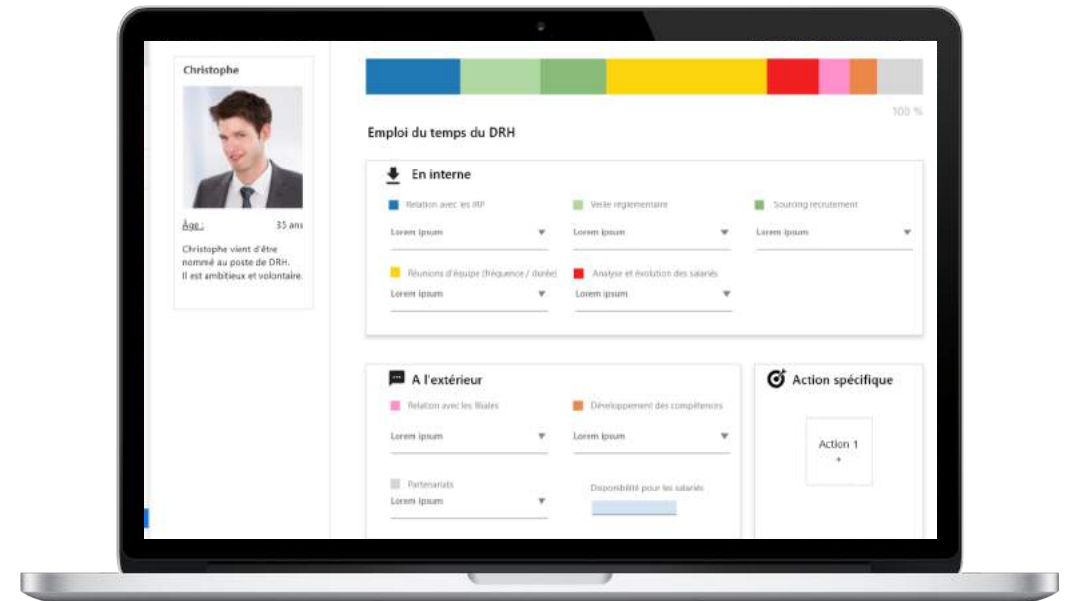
Christophe

Âge : 35 ans

Christophe vient d'être nommé au poste de DRH. Il est ambitieux et volontaire.

100 %

Emploi du temps du DRH

En interne

Relation avec les IRP
Lorem ipsum

Veille réglementaire
Lorem ipsum

Sourcing recrutement
Lorem ipsum

Réunions d'équipe (fréquence / durée)
Lorem ipsum

Analyse et évolution des salariés
Lorem ipsum

A l'extérieur

Relation avec les filiales
Lorem ipsum

Développement des compétences
Lorem ipsum

Partenariats
Lorem ipsum

Disponibilité pour les salariés

Action spécifique

Action 1
+